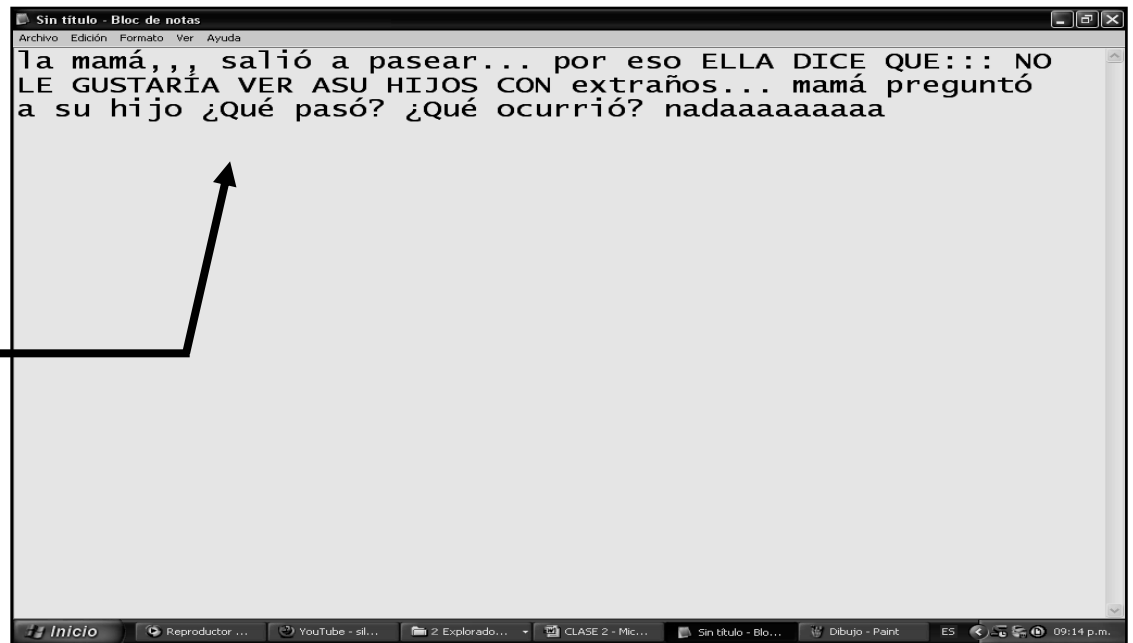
Sin título - Bloc de notas
Archivo Edición Formato Ver Ayuda

la mamá,,, salió a pasear... por eso ELLA DICE QUE::: NO LE GUSTARÍA VER ASU HIJOS CON extraños... mamá preguntó a su hijo ¿Qué pasó? ¿Qué ocurrió? nadaaaaaaaaa

Inicio
Reproductor ...
YouTube - sil...
2 Explorado...
CLASE 2 - Mic...
Sin título - Blo...
Dibujo - Paint
ES
09:14 p.m.